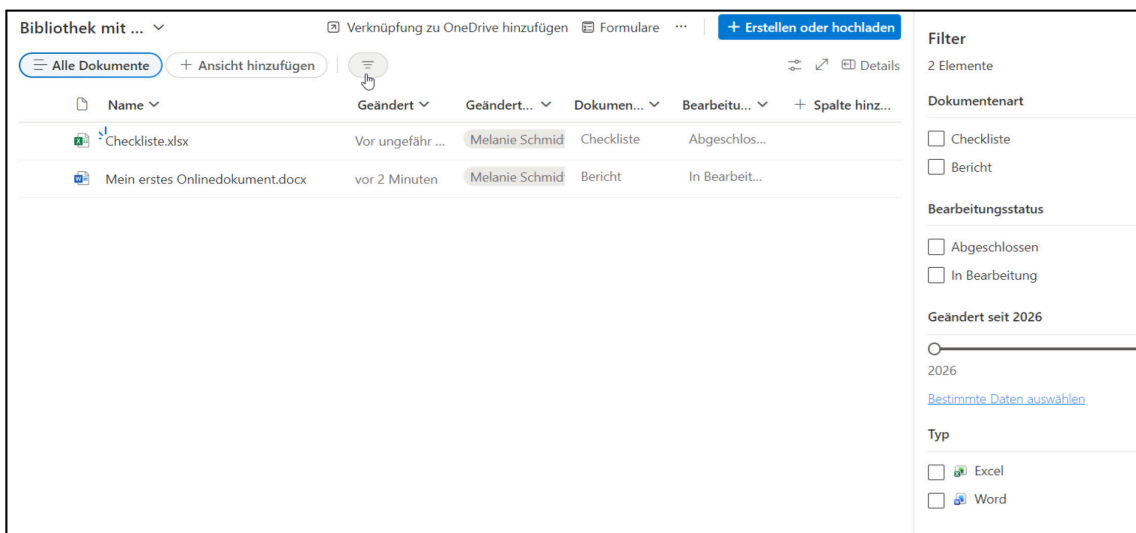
Bibliothek mit ... ∨ Verknüpfung zu OneDrive hinzufügen Formulare ··· + Erstellen oder hochladen

Alle Dokumente + Ansicht hinzufügen Details

| | Name ∨ | Geändert ∨ | Geändert... ∨ | Dokumen... ∨ | Bearbeitu... ∨ | + Spalte hinz... |
|---|---|---|---|---|---|---|
| | Checkliste.xlsx | Vor ungefähr ... | Melanie Schmid | Checkliste | Abgeschlos... | |
| | Mein erstes Onlinedokument.docx | vor 2 Minuten | Melanie Schmid | Bericht | In Bearbeit... | |

Filter
2 Elemente

Dokumentenart
Checkliste
Bericht

Bearbeitungsstatus
Abgeschlossen
In Bearbeitung

Geändert seit 2026
2026
Bestimmte Daten auswählen

Typ
Excel
Word